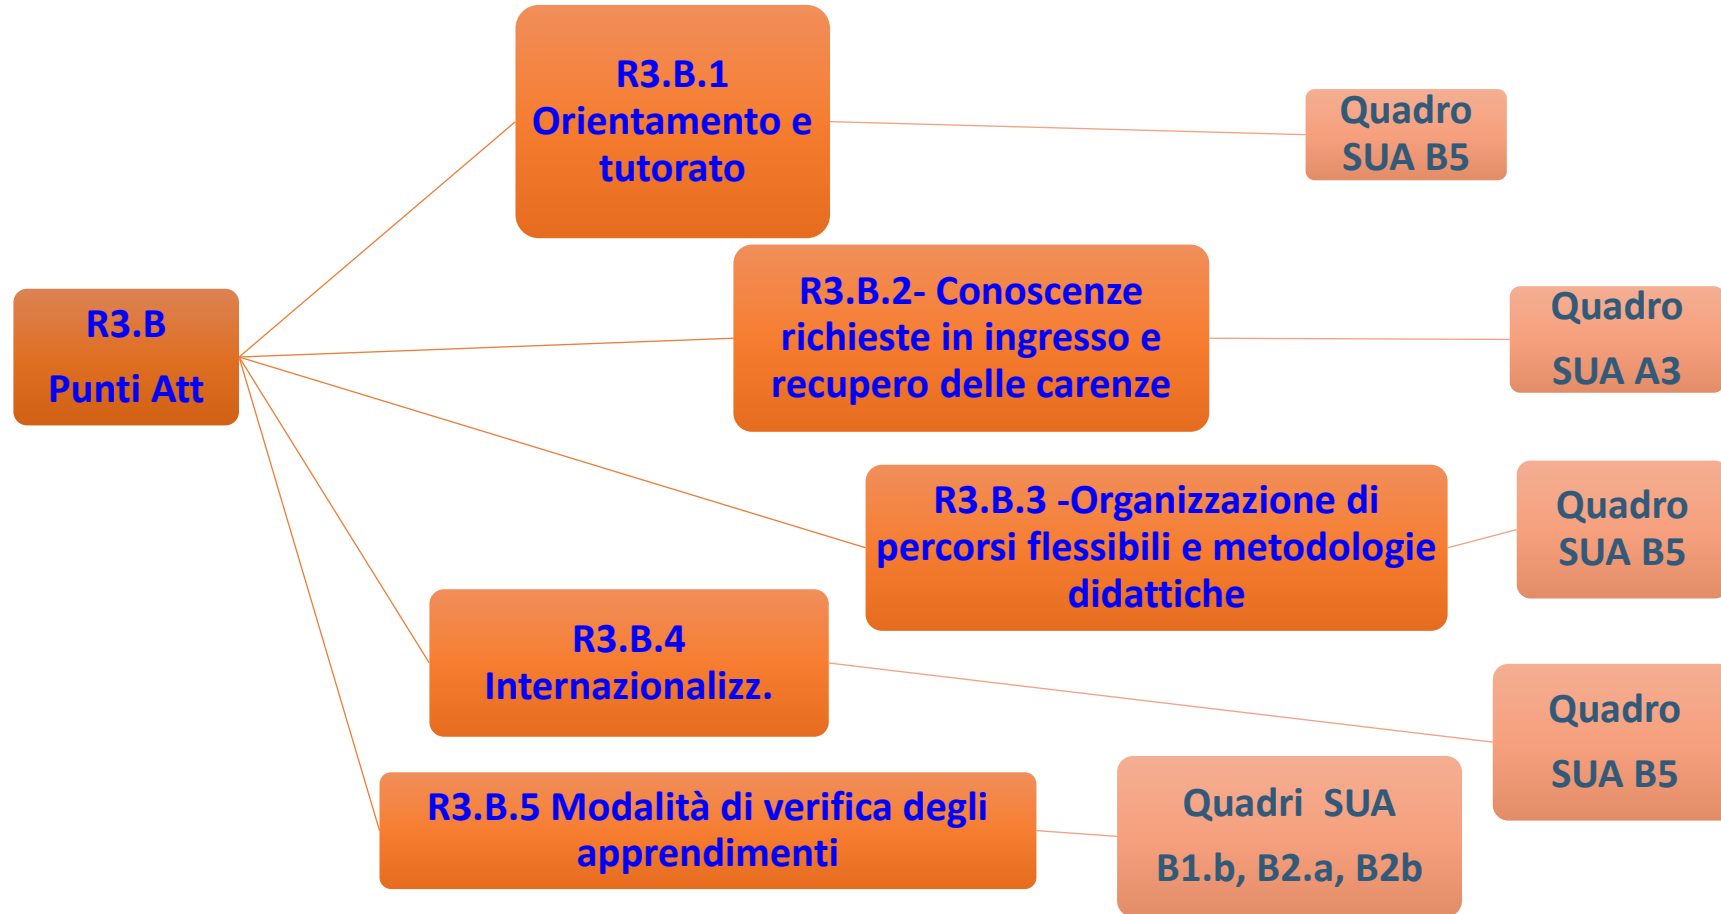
R3.B.1
Orientamento e tutorato

Quadro SUA B5

R3.B
Punti Att

R3.B.2- Conoscenze richieste in ingresso e recupero delle carenze

Quadro
SUA A3

R3.B.3 -Organizzazione di percorsi flessibili e metodologie didattiche

Quadro SUA B5

R3.B.4
Internazionalizz.

Quadro
SUA B5

R3.B.5 Modalità di verifica degli apprendimenti

Quadri SUA
B1.b, B2.a, B2b